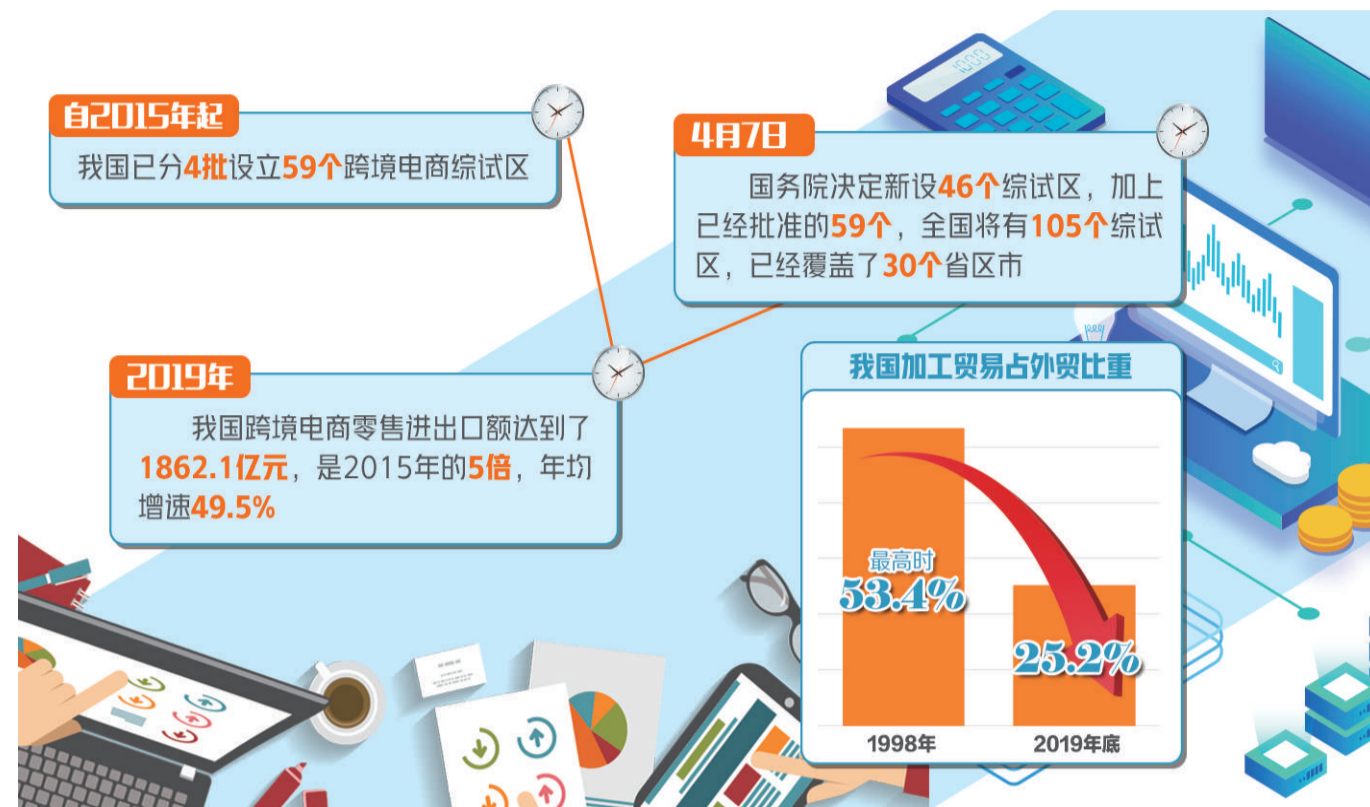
自2015年起

我国已分4批设立59个跨境电商综试区

4月7日

国务院决定新设46个综试区，加上已经批准的59个，全国将有105个综试区，已经覆盖了30个省区市

2019年

我国跨境电商零售进出口额达到了1862.1亿元，是2015年的5倍，年均增速49.5%

我国加工贸易占外贸比重

最高时
53.4%

25.2%

1998年

2019年底